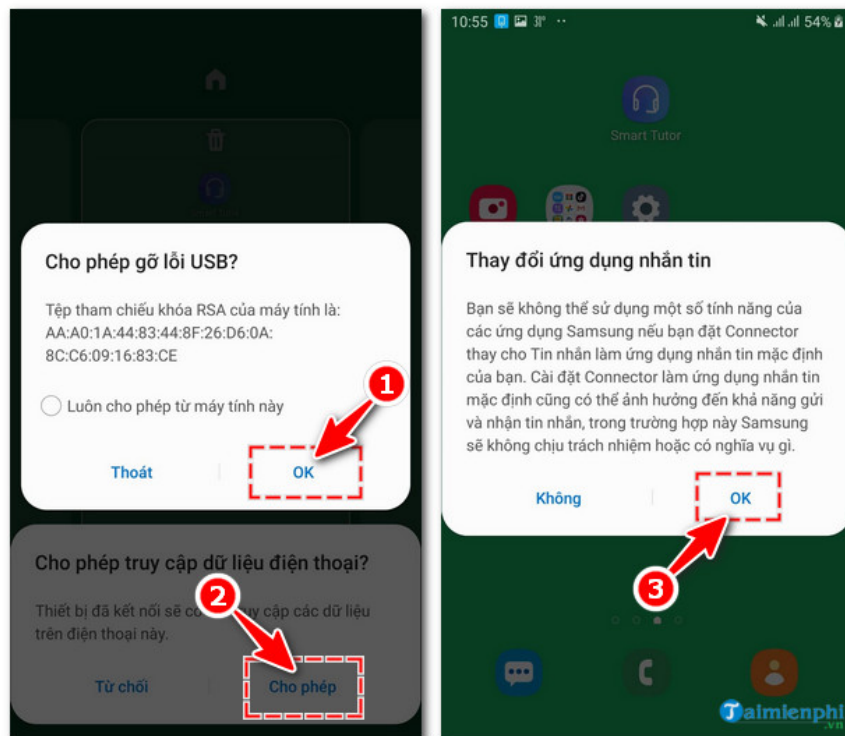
Cho phép gỡ lỗi USB?

Tệp tham chiếu khóa RSA của máy tính là: AA:A0:1A:44:83:44:8F:26:D6:0A:8C:C6:09:16:83:CE

Luôn cho phép từ máy tính này

Thoát | OK

1

Cho phép truy cập dữ liệu điện thoại?

Thiết bị đã kết nối sẽ c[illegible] truy cập các dữ liệu trên điện thoại này.

2

Từ chối | Cho phép

10:55 54%

Smart Tutor

Thay đổi ứng dụng nhắn tin

Bạn sẽ không thể sử dụng một số tính năng của các ứng dụng Samsung nếu bạn đặt Connector thay cho Tin nhắn làm ứng dụng nhắn tin mặc định của bạn. Cài đặt Connector làm ứng dụng nhắn tin mặc định cũng có thể ảnh hưởng đến khả năng gửi và nhận tin nhắn, trong trường hợp này Samsung sẽ không chịu trách nhiệm hoặc có nghĩa vụ gì.

Không | OK

3

Taimienphi.vn